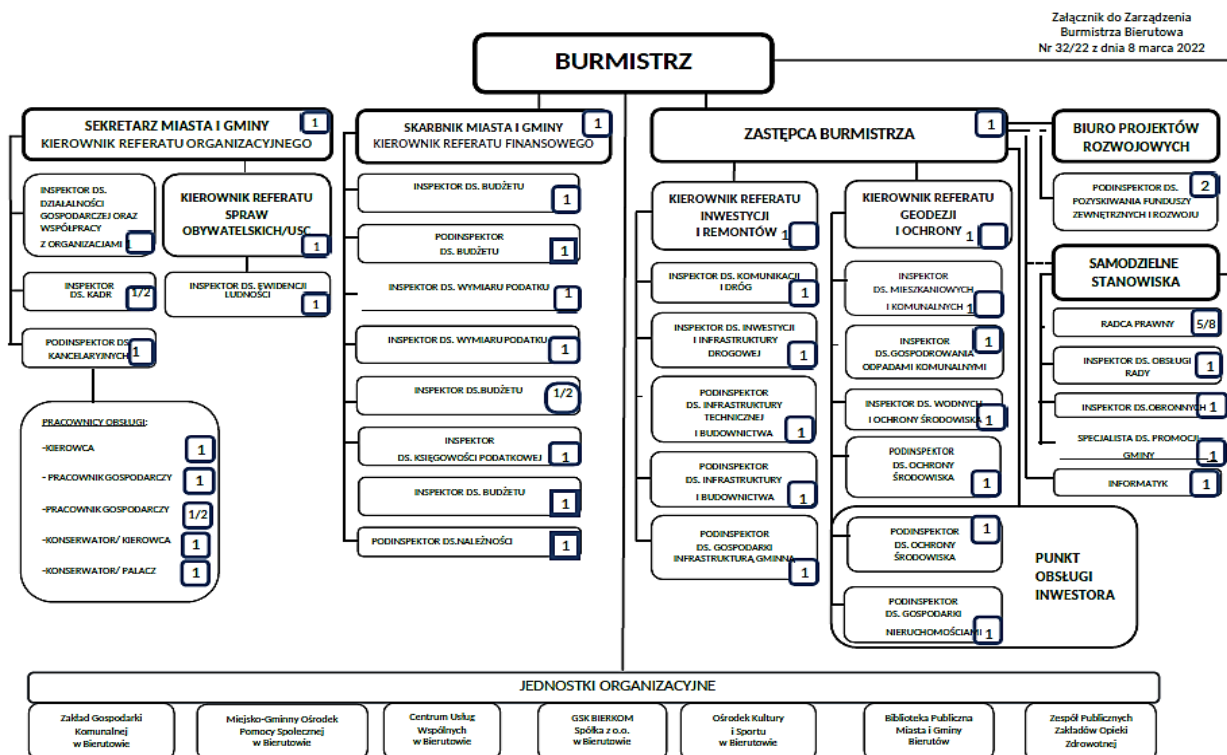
Załącznik do Zarządzenia
Burmistrza Bierutowa
Nr 32/22 z dnia 8 marca 2022

BURMISTRZ

SEKRETARZ MIASTA I GMINY
KIEROWNIK REFERATU ORGANIZACYJNEGO 1

INSPEKTOR DS. DZIAŁALNOŚCI GOSPODARCZEJ ORAZ WSPÓŁPRACY Z ORGANIZACJAMI 1

KIEROWNIK REFERATU SPRAW OBYWATELSKICH/USC 1

INSPEKTOR DS. KADR 1/2

INSPEKTOR DS. EWIDENCJI LUDNOŚCI 1

PODINSPEKTOR DS. KANCELARYJNYCH 1

PRACOWNICY OBSŁUGI:
-KIEROWCA 1
- PRACOWNIK GOSPODARCZY 1
-PRACOWNIK GOSPODARCZY 1/2
-KONSERWATOR/ KIEROWCA 1
-KONSERWATOR/ PALACZ 1

SKARBNIK MIASTA I GMINY
KIEROWNIK REFERATU FINANSOWEGO 1

INSPEKTOR DS. BUDŻETU 1

PODINSPEKTOR DS. BUDŻETU 1

INSPEKTOR DS. WYMIARU PODATKU 1

INSPEKTOR DS. WYMIARU PODATKU 1

INSPEKTOR DS.BUDŻETU 1/2

INSPEKTOR DS. KSIĘGOWOŚCI PODATKOWEJ 1

INSPEKTOR DS. BUDŻETU 1

PODINSPEKTOR DS.NALEŻNOŚCI 1

ZASTĘPCA BURMISTRZA 1

KIEROWNIK REFERATU INWESTYCJI I REMONTÓW 1

INSPEKTOR DS. KOMUNIKACJI I DRÓG 1

INSPEKTOR DS. INWESTYCJI I INFRASTRUKTURY DROGOWEJ 1

PODINSPEKTOR DS. INFRASTRUKTURY TECHNICZNEJ I BUDOWNICTWA 1

PODINSPEKTOR DS. INFRASTRUKTURY I BUDOWNICTWA 1

PODINSPEKTOR DS. GOSPODARKI INFRASTRUKTURĄ GMINNĄ 1

KIEROWNIK REFERATU GEODEZJI I OCHRONY 1

INSPEKTOR DS. MIESZKANIOWYCH I KOMUNALNYCH 1

INSPEKTOR DS.GOSPODROWANIA ODPADAMI KOMUNALNYMI 1

INSPEKTOR DS. WODNYCH I OCHRONY ŚRODOWISKA 1

PODINSPEKTOR DS. OCHRONY ŚRODOWISKA 1

PODINSPEKTOR DS. OCHRONY ŚRODOWISKA 1

PODINSPEKTOR DS. GOSPODARKI NIERUCHOMOŚCIAMI 1

PUNKT OBSŁUGI INWESTORA

BIURO PROJEKTÓW ROZWOJOWYCH

PODINSPEKTOR DS. POZYSKIWANIA FUNDUSZY ZEWNĘTRZNYCH I ROZWOJU 2

SAMODZIELNE STANOWISKA

RADCA PRAWNY 5/8

INSPEKTOR DS. OBSŁUGI RADY 1

INSPEKTOR DS.OBRONNYCH 1

SPECJALISTA DS. PROMOCJI GMINY 1

INFORMATYK 1

JEDNOSTKI ORGANIZACYJNE

Zakład Gospodarki Komunalnej w Bierutowie

Miejsko-Gminny Ośrodek Pomocy Społecznej w Bierutowie

Centrum Usług Wspólnych w Bierutowie

GSK BIERKOM Spółka z o.o. w Bierutowie

Ośrodek Kultury i Sportu w Bierutowie

Biblioteka Publiczna Miasta i Gminy Bierutów

Zespół Publicznych Zakładów Opieki Zdrowotnej